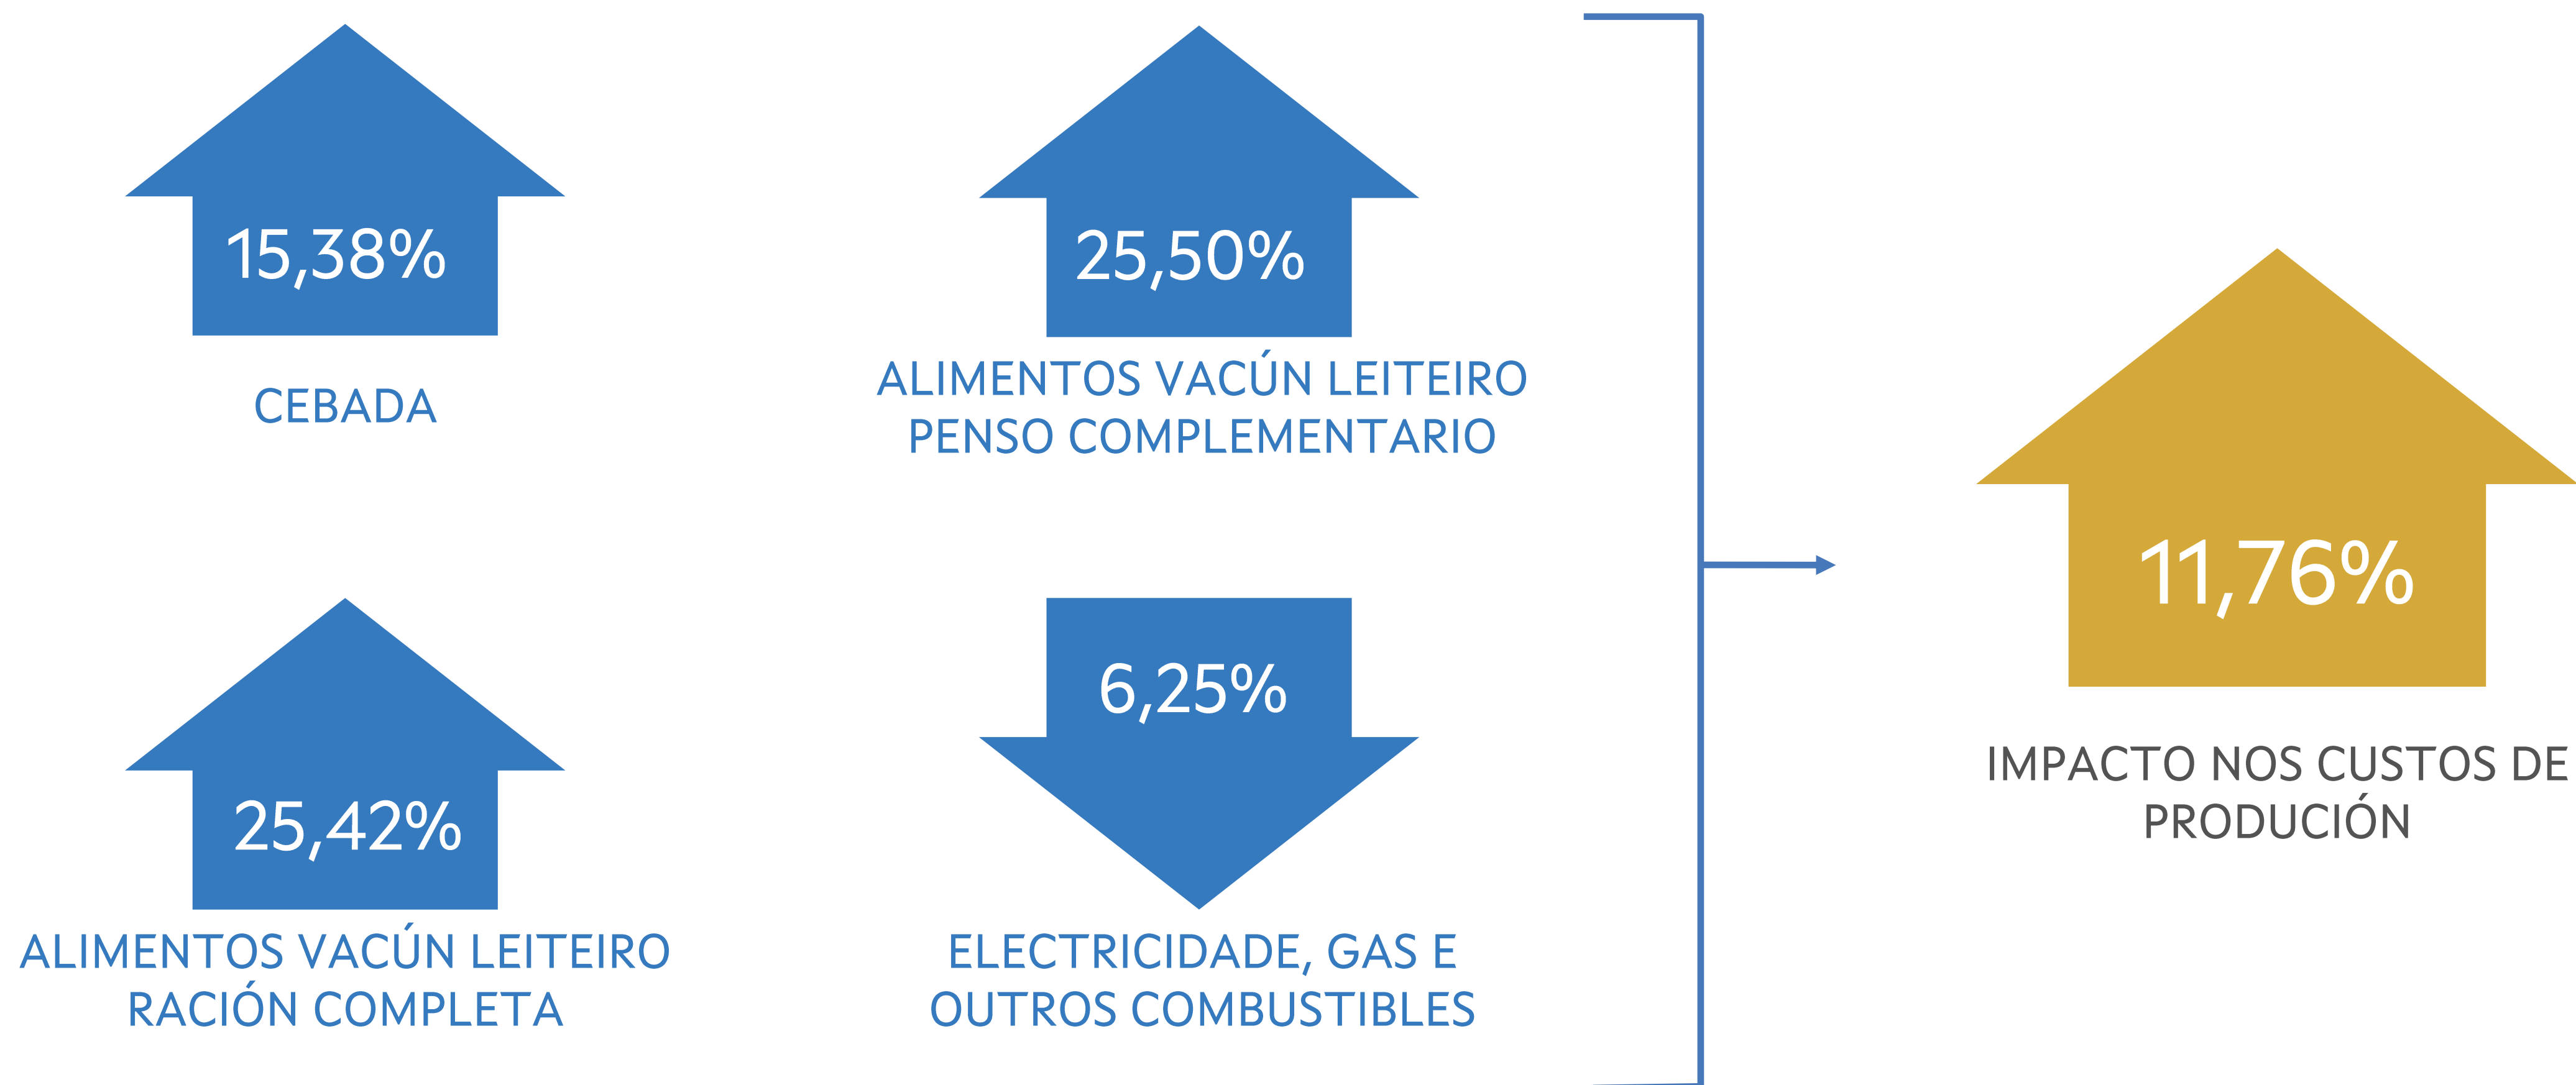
15,38%

CEBADA

25,50%

ALIMENTOS VACÚN LEITEIRO PENSO COMPLEMENTARIO

25,42%

ALIMENTOS VACÚN LEITEIRO RACIÓN COMPLETA

6,25%

ELECTRICIDADE, GAS E OUTROS COMBUSTIBLES

11,76%

IMPACTO NOS CUSTOS DE PRODUCIÓN